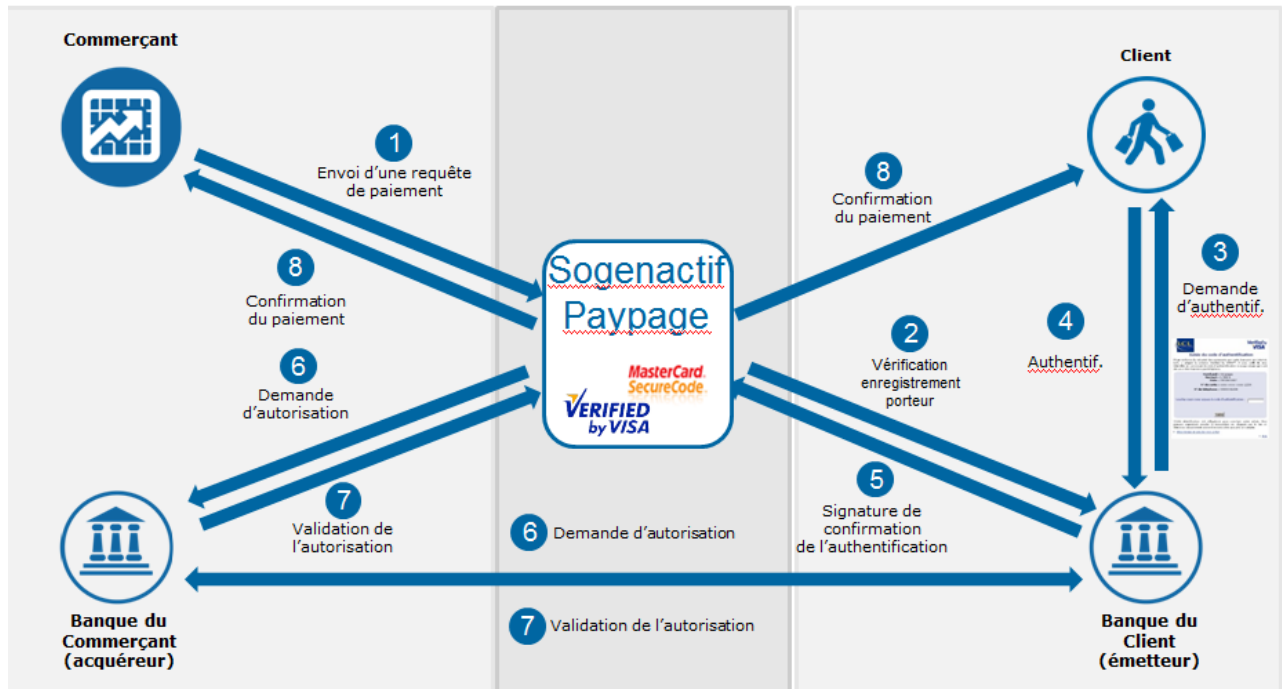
Commerçant

Client

1
Envoi d'une requête de paiement

8
Confirmation du paiement

3
Demande d'authentif.

8
Confirmation du paiement

Sogenactif Paypage

MasterCard. SecureCode.

VERIFIED by VISA

2
Vérification enregistrement porteur

4
Authentif.

6
Demande d'autorisation

7
Validation de l'autorisation

5
Signature de confirmation de l'authentification

6 Demande d'autorisation

7 Validation de l'autorisation

Banque du Commerçant (acquéreur)

Banque du Client (émetteur)